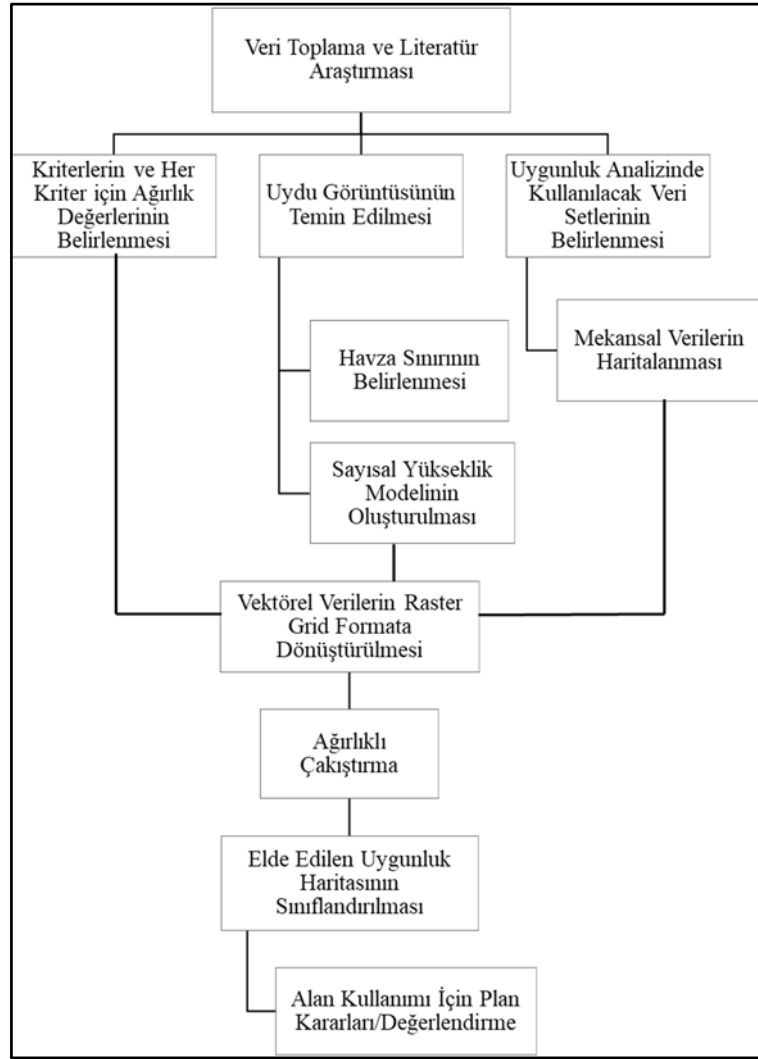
Veri Toplama ve Literatür Araştırması

Kriterlerin ve Her Kriter için Ağırlık Değerlerinin Belirlenmesi

Uydu Görüntüsünün Temin Edilmesi

Uygunluk Analizinde Kullanılacak Veri Setlerinin Belirlenmesi

Mekansal Verilerin Haritalanması

Havza Sınırının Belirlenmesi

Sayısal Yükseklik Modelinin Oluşturulması

Vektörel Verilerin Raster Grid Formata Dönüştürülmesi

Ağırlıklı Çakıştırma

Elde Edilen Uygunluk Haritasının Sınıflandırılması

Alan Kullanımı İçin Plan Kararları/Değerlendirme